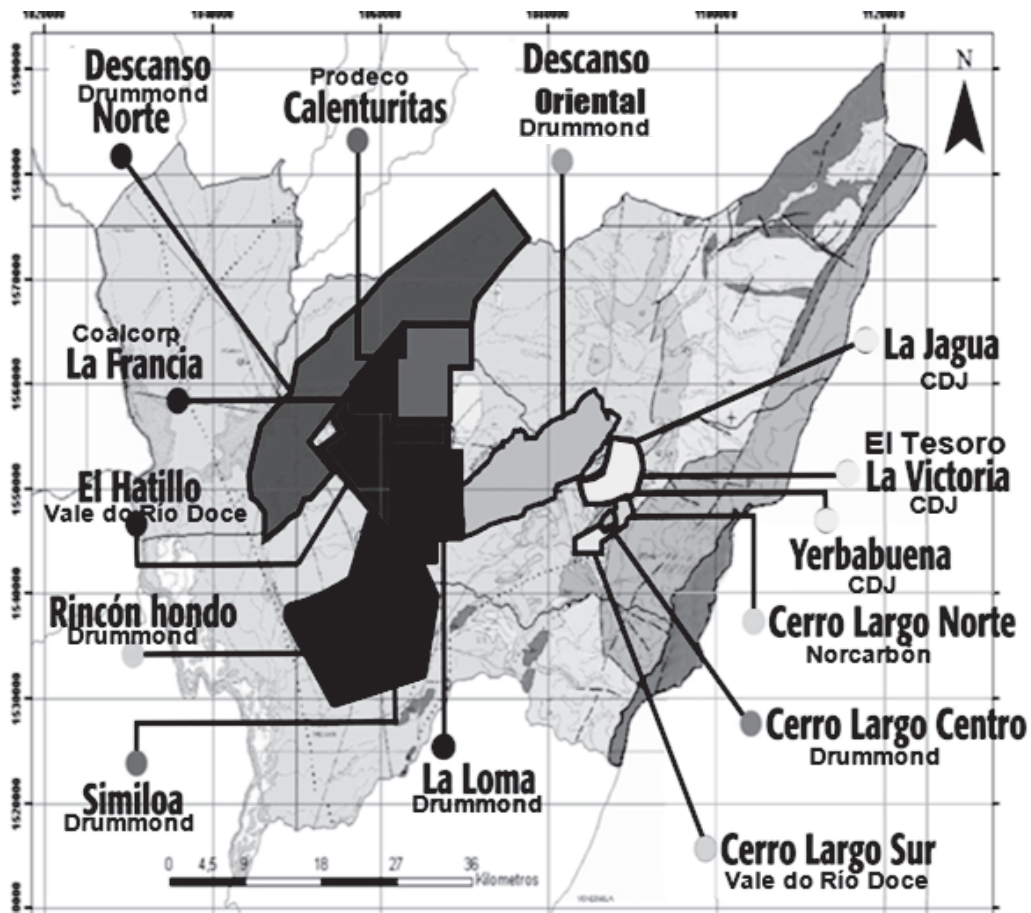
1020000
1040000
1060000
1080000
1100000
1120000

1590000
1580000
1570000
1560000
1550000
1540000
1530000
1520000

N

Descanso
Drummond
Norte

Prodeco
Calenturitas

Descanso
Oriental
Drummond

Coalcorp
La Francia

El Hatillo
Vale do Río Doce

Rincón hondo
Drummond

Similoa
Drummond

La Loma
Drummond

La Jagua
CDJ

El Tesoro
La Victoria
CDJ

Yerbabuena
CDJ

Cerro Largo Norte
Norcarbón

Cerro Largo Centro
Drummond

Cerro Largo Sur
Vale do Río Doce

0 4,5 9 18 27 36
Kilometros